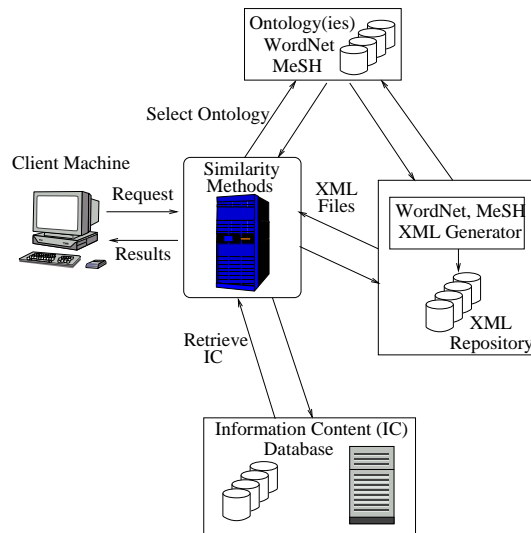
Ontology(ies)
WordNet
MeSH

Select Ontology

Client Machine

Request

Results

Similarity Methods

XML Files

WordNet, MeSH XML Generator

XML Repository

Retrieve IC

Information Content (IC) Database